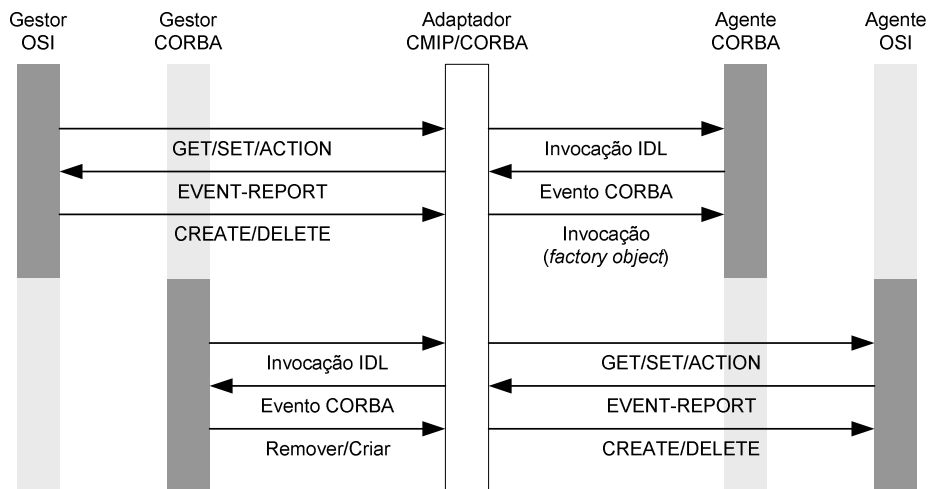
Gestor OSI

Gestor CORBA

Adaptador CMIP/CORBA

Agente CORBA

Agente OSI

GET/SET/ACTION

Invocação IDL

EVENT-REPORT

Evento CORBA

CREATE/DELETE

Invocação (*factory object*)

Invocação IDL

GET/SET/ACTION

Evento CORBA

EVENT-REPORT

Remover/Criar

CREATE/DELETE